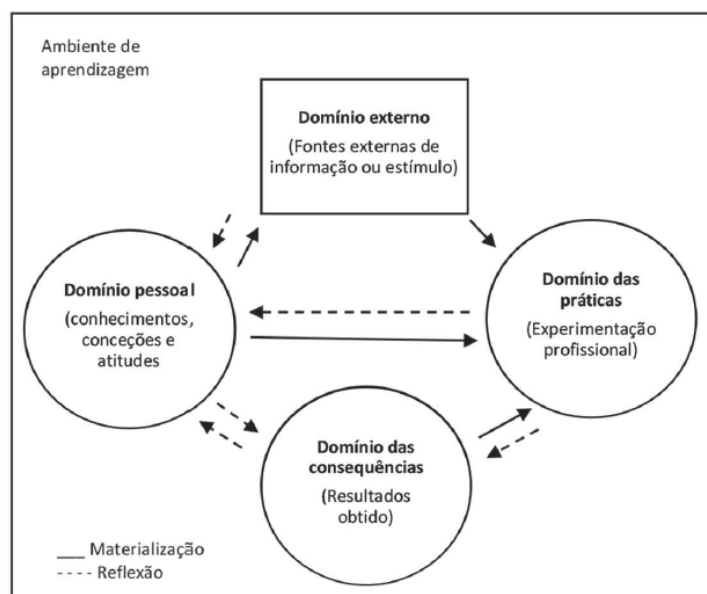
Ambiente de aprendizagem

Domínio externo
(Fontes externas de informação ou estímulo)

Domínio pessoal
(conhecimentos, conceções e atitudes

Domínio das práticas
(Experimentação profissional)

Domínio das consequências
(Resultados obtido)

___ Materialização
- - - - Reflexão